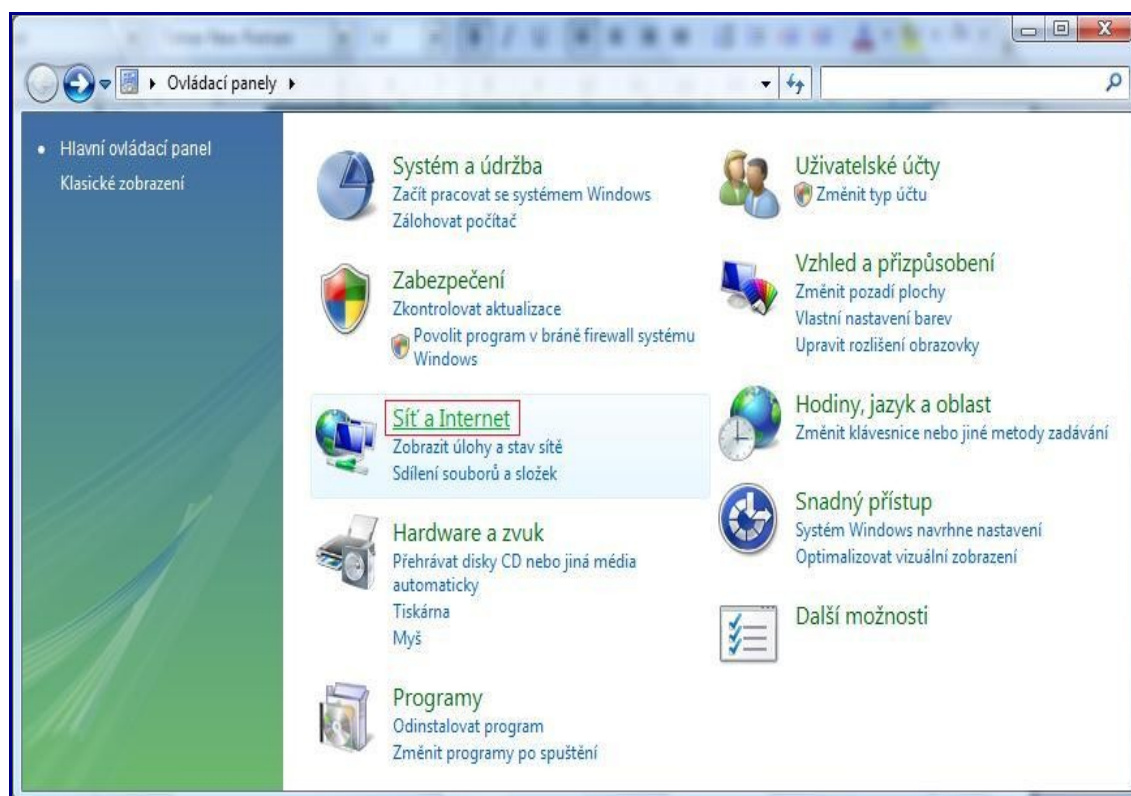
▸ Ovládací panely ▸

• Hlavní ovládací panel
Klasické zobrazení

Systém a údržba
Začít pracovat se systémem Windows
Zálohovat počítač

Zabezpečení
Zkontrolovat aktualizace
Povolit program v bráně firewall systému Windows

Síť a Internet
Zobrazit úlohy a stav sítě
Sdílení souborů a složek

Hardware a zvuk
Přehrávat disky CD nebo jiná média automaticky
Tiskárna
Myš

Programy
Odinstalovat program
Změnit programy po spuštění

Uživatelské účty
Změnit typ účtu

Vzhled a přizpůsobení
Změnit pozadí plochy
Vlastní nastavení barev
Upravit rozlišení obrazovky

Hodiny, jazyk a oblast
Změnit klávesnice nebo jiné metody zadávání

Snadný přístup
Systém Windows navrhne nastavení
Optimalizovat vizuální zobrazení

Další možnosti